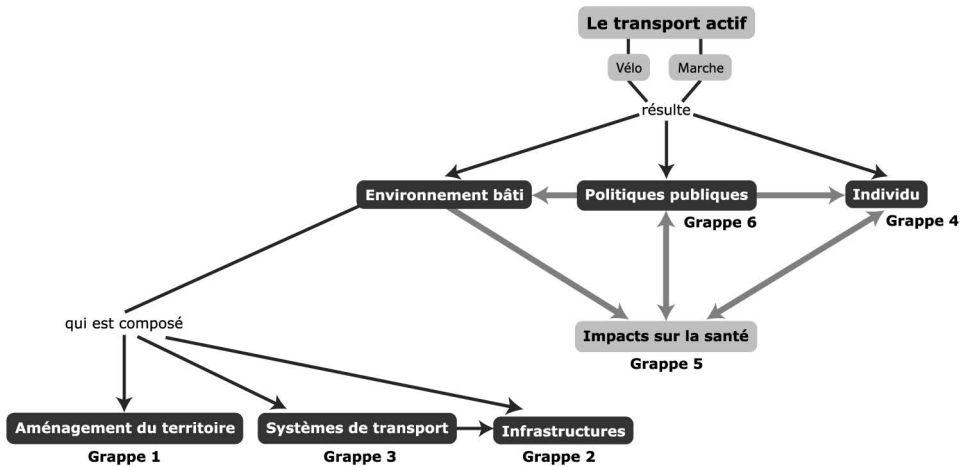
Le transport actif

Vélo

Marche

résulte

Environnement bâti

Politiques publiques

Grappe 6

Individu

Grappe 4

qui est composé

Impacts sur la santé

Grappe 5

Aménagement du territoire

Grappe 1

Systèmes de transport

Grappe 3

Infrastructures

Grappe 2